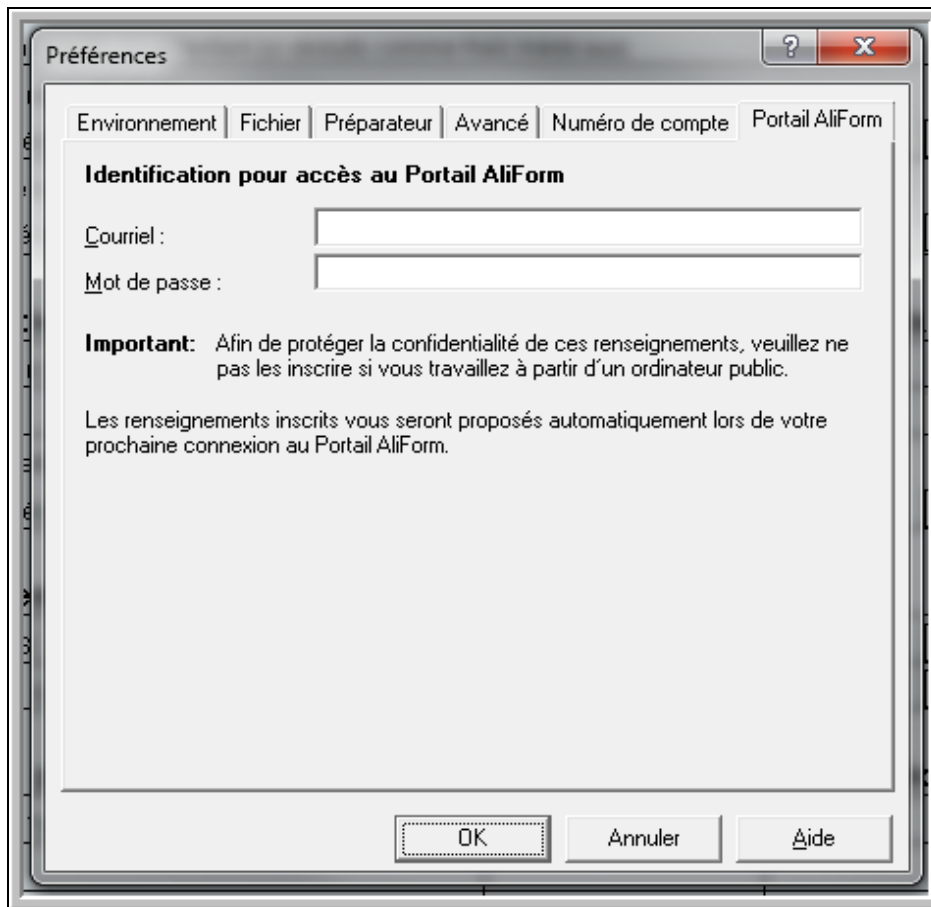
Préférences

? X

Environnement | Fichier | Préparateur | Avancé | Numéro de compte | Portail AliForm

Identification pour accès au Portail AliForm

Courriel :

Mot de passe :

Important: Afin de protéger la confidentialité de ces renseignements, veuillez ne pas les inscrire si vous travaillez à partir d´un ordinateur public.

Les renseignements inscrits vous seront proposés automatiquement lors de votre prochaine connexion au Portail AliForm.

OK

Annuler

Aide